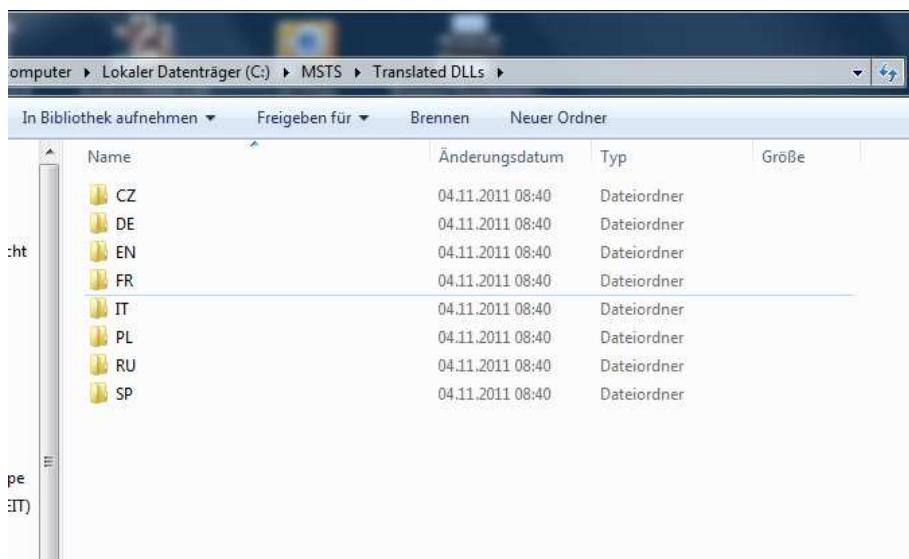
omputer ▸ Lokaler Datenträger (C:) ▸ MSTS ▸ Translated DLLs ▸

In Bibliothek aufnehmen ▾ Freigeben für ▾ Brennen Neuer Ordner

| Name | Änderungsdatum | Typ | Größe |
|---|---|---|---|
| CZ | 04.11.2011 08:40 | Dateiordner | |
| DE | 04.11.2011 08:40 | Dateiordner | |
| EN | 04.11.2011 08:40 | Dateiordner | |
| FR | 04.11.2011 08:40 | Dateiordner | |
| IT | 04.11.2011 08:40 | Dateiordner | |
| PL | 04.11.2011 08:40 | Dateiordner | |
| RU | 04.11.2011 08:40 | Dateiordner | |
| SP | 04.11.2011 08:40 | Dateiordner | |

:ht

pe
:IT)